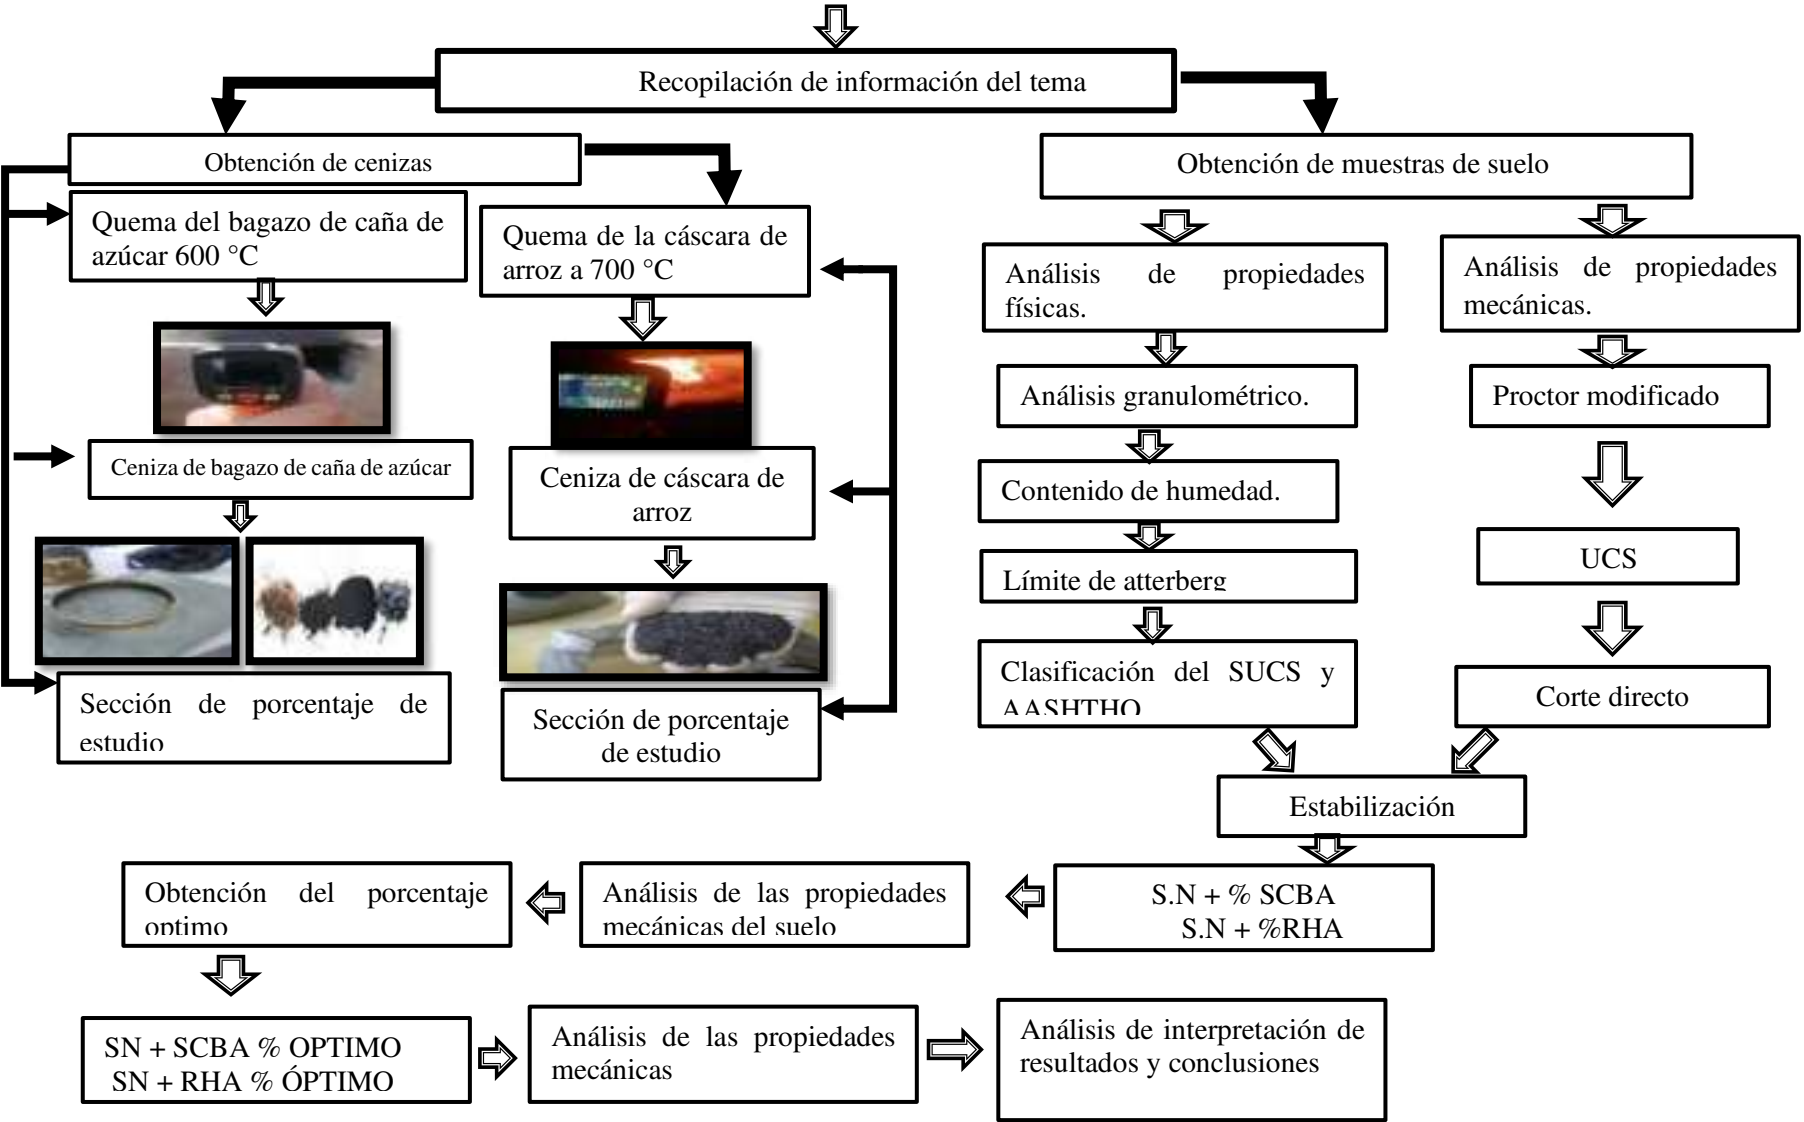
Recopilación de información del tema

Obtención de cenizas

Quema del bagazo de caña de azúcar 600 °C

Ceniza de bagazo de caña de azúcar

Sección de porcentaje de estudio

Quema de la cáscara de arroz a 700 °C

Ceniza de cáscara de arroz

Sección de porcentaje de estudio

Obtención de muestras de suelo

Análisis de propiedades físicas.

Análisis granulométrico.

Contenido de humedad.

Límite de atterberg

Clasificación del SUCS y AASHTHO

Análisis de propiedades mecánicas.

Proctor modificado

UCS

Corte directo

Estabilización

S.N + % SCBA
S.N + %RHA

Análisis de las propiedades mecánicas del suelo

Obtención del porcentaje optimo

SN + SCBA % OPTIMO
SN + RHA % ÓPTIMO

Análisis de las propiedades mecánicas

Análisis de interpretación de resultados y conclusiones